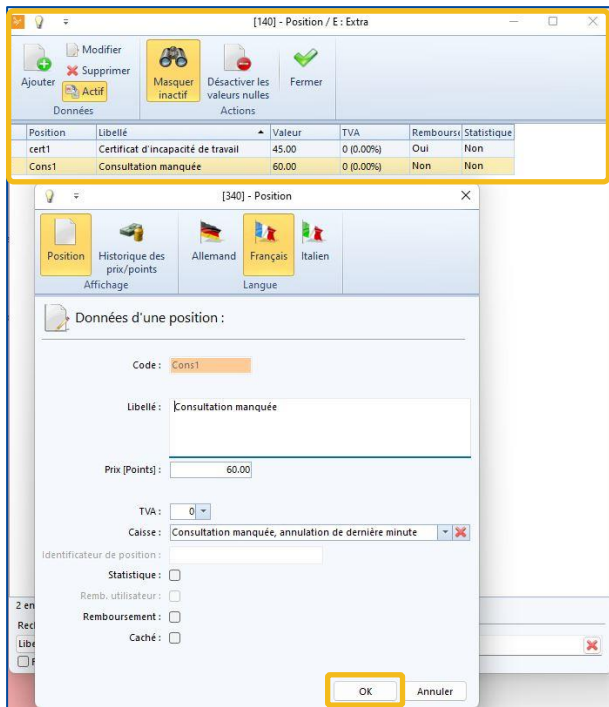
[140] - Position / E : Extra

Ajouter
Modifier
Supprimer
Actif
Données
Masquer inactif
Désactiver les valeurs nulles
Actions
Fermer

| Position | Libellé | Valeur | TVA | Rembourse | Statistique |
|---|---|---|---|---|---|
| cert1 | Certificat d'incapacité de travail | 45.00 | 0 (0.00%) | Oui | Non |
| Cons1 | Consultation manquée | 60.00 | 0 (0.00%) | Non | Non |

[340] - Position

Position
Historique des prix/points
Affichage
Allemand
Français
Italien
Langue

Données d'une position :

Code : Cons1

Libellé : Consultation manquée

Prix [Points] : 60.00

TVA : 0

Caisse : Consultation manquée, annulation de dernière minute

Identificateur de position :

Statistique :

Remb. utilisateur :

Remboursement :

Caché :

OK
Annuler

2 en
Rech
Libe